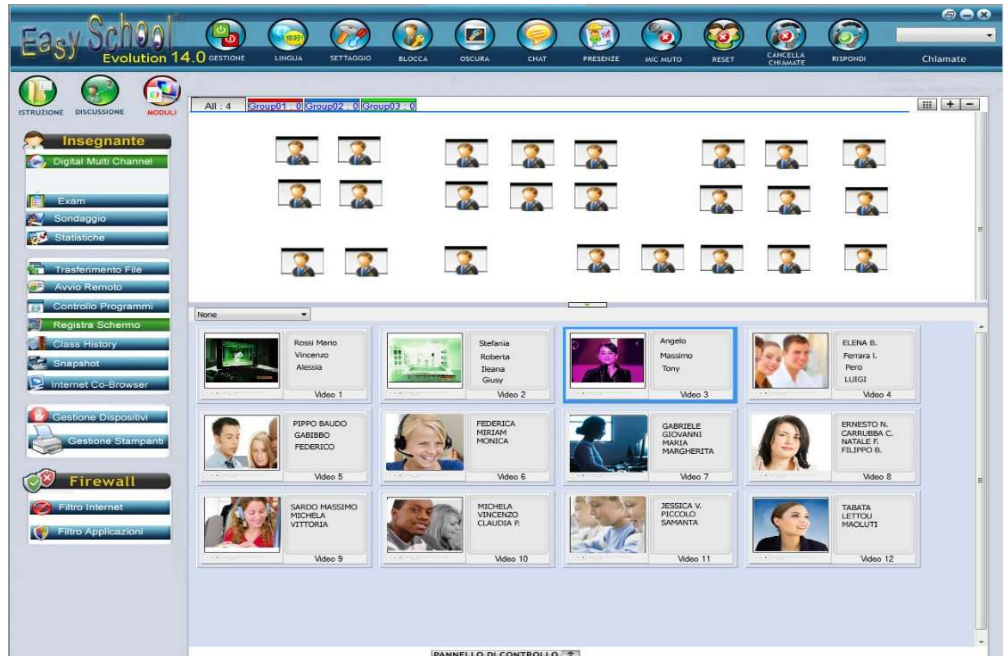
Easy School Evolution 14.0

GESTIONE LINGUA SETTAGGIO BLOCCA OSCURA CHAT PRESENZE MIC MUTO RESET CANCELLA CHIAMATE RISPONDI

Chiamate

ISTRUZIONE DISCUSSIONE MODULI

Insegnante
Digital Multi Channel
Exam
Sondaggio
Statistiche

Trasferimento File
Avvio Remoto
Controllo Programmi
Registra Schermo
Class History
Snapshot
Internet Co-Browser

Gestione Dispositivi
Gestione Stampanti

Firewall
Filtro Internet
Filtro Applicazioni

All : 4 Group01 : 0 Group02 : 0 Group03 : 0

None

Rossi Mario
Vincenzo
Alessia
Video 1

Stefania
Roberta
Ileana
Giusy
Video 2

Angelo
Massimo
Tony
Video 3

ELENA B.
Ferrara I.
Pero
LUIGI
Video 4

PIPPO BAUDO
GABIBBO
FEDERICO
Video 5

FEDERICA
MIRIAM
MONICA
Video 6

GABRIELE
GIOVANNI
MARIA
MARGHERITA
Video 7

ERNESTO N.
CARRUBBA C.
NATALE F.
FILIPPO B.
Video 8

SARDO MASSIMO
MICHELA
VITTORIA
Video 9

MICHELA
VINCENZO
CLAUDIA P.
Video 10

JESSICA V.
PICCOLO
SAMANTA
Video 11

TABATA
LETTOU
MAOLUTI
Video 12

PANNELLO DI CONTROLLO